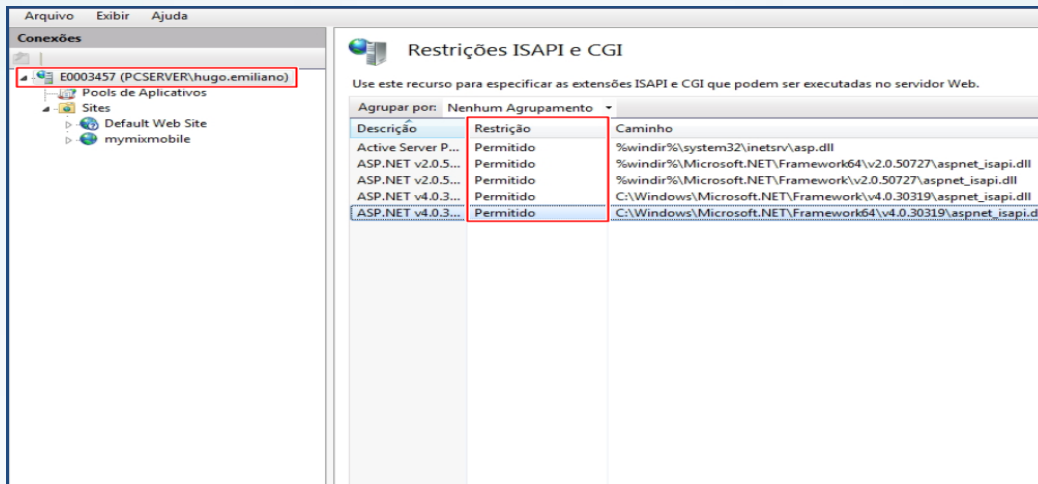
Arquivo Exibir Ajuda

Conexões

E0003457 (PCSERVER\hugo.emiliano)
Pools de Aplicativos
Sites
Default Web Site
mymixmobile

Restrições ISAPI e CGI

Use este recurso para especificar as extensões ISAPI e CGI que podem ser executadas no servidor Web.

Agrupar por: Nenhum Agrupamento

| Descrição | Restrição | Caminho |
|---|---|---|
| Active Server P... | Permitido | %windir%\system32\inetsrv\asp.dll |
| ASP.NET v2.0.5... | Permitido | %windir%\Microsoft.NET\Framework64\v2.0.50727\aspnet_isapi.dll |
| ASP.NET v2.0.5... | Permitido | %windir%\Microsoft.NET\Framework\v2.0.50727\aspnet_isapi.dll |
| ASP.NET v4.0.3... | Permitido | C:\Windows\Microsoft.NET\Framework\v4.0.30319\aspnet_isapi.dll |
| ASP.NET v4.0.3... | Permitido | C:\Windows\Microsoft.NET\Framework64\v4.0.30319\aspnet_isapi.d |